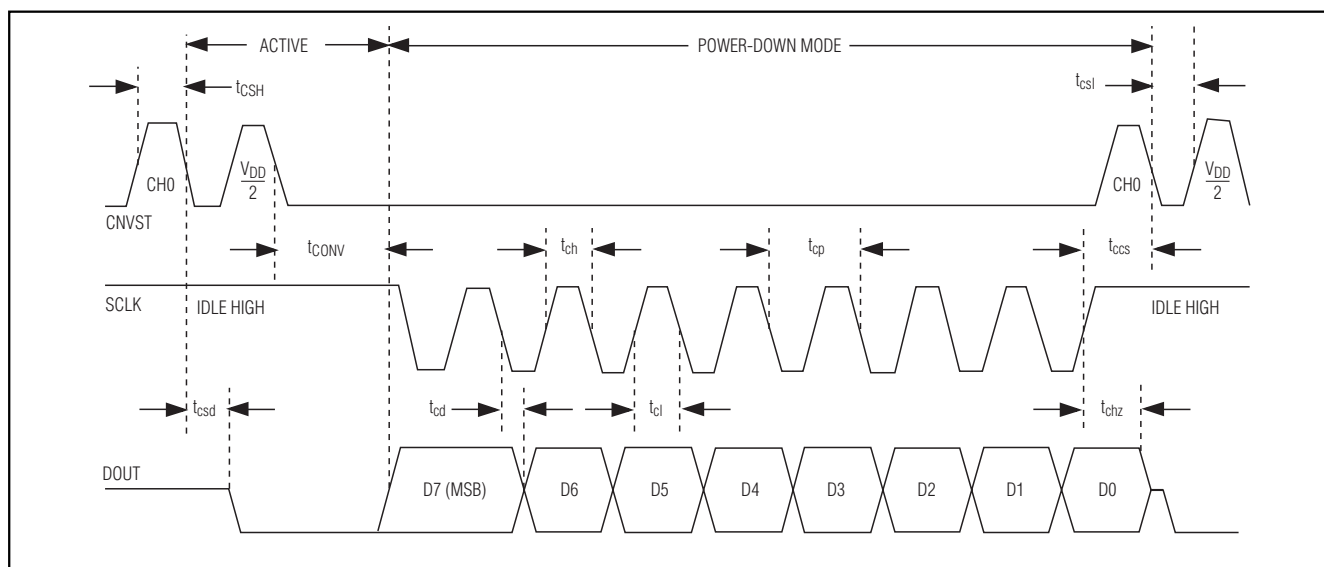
ACTIVE

POWER-DOWN MODE

$t_{CSH}$

$t_{csl}$

CH0

$\frac{V_{DD}}{2}$

CH0

$\frac{V_{DD}}{2}$

CNVST

$t_{CONV}$

$t_{ch}$

$t_{cp}$

$t_{ccs}$

SCLK

IDLE HIGH

IDLE HIGH

$t_{csd}$

$t_{cd}$

$t_{cl}$

$t_{chz}$

DOUT

D7 (MSB)

D6

D5

D4

D3

D2

D1

D0